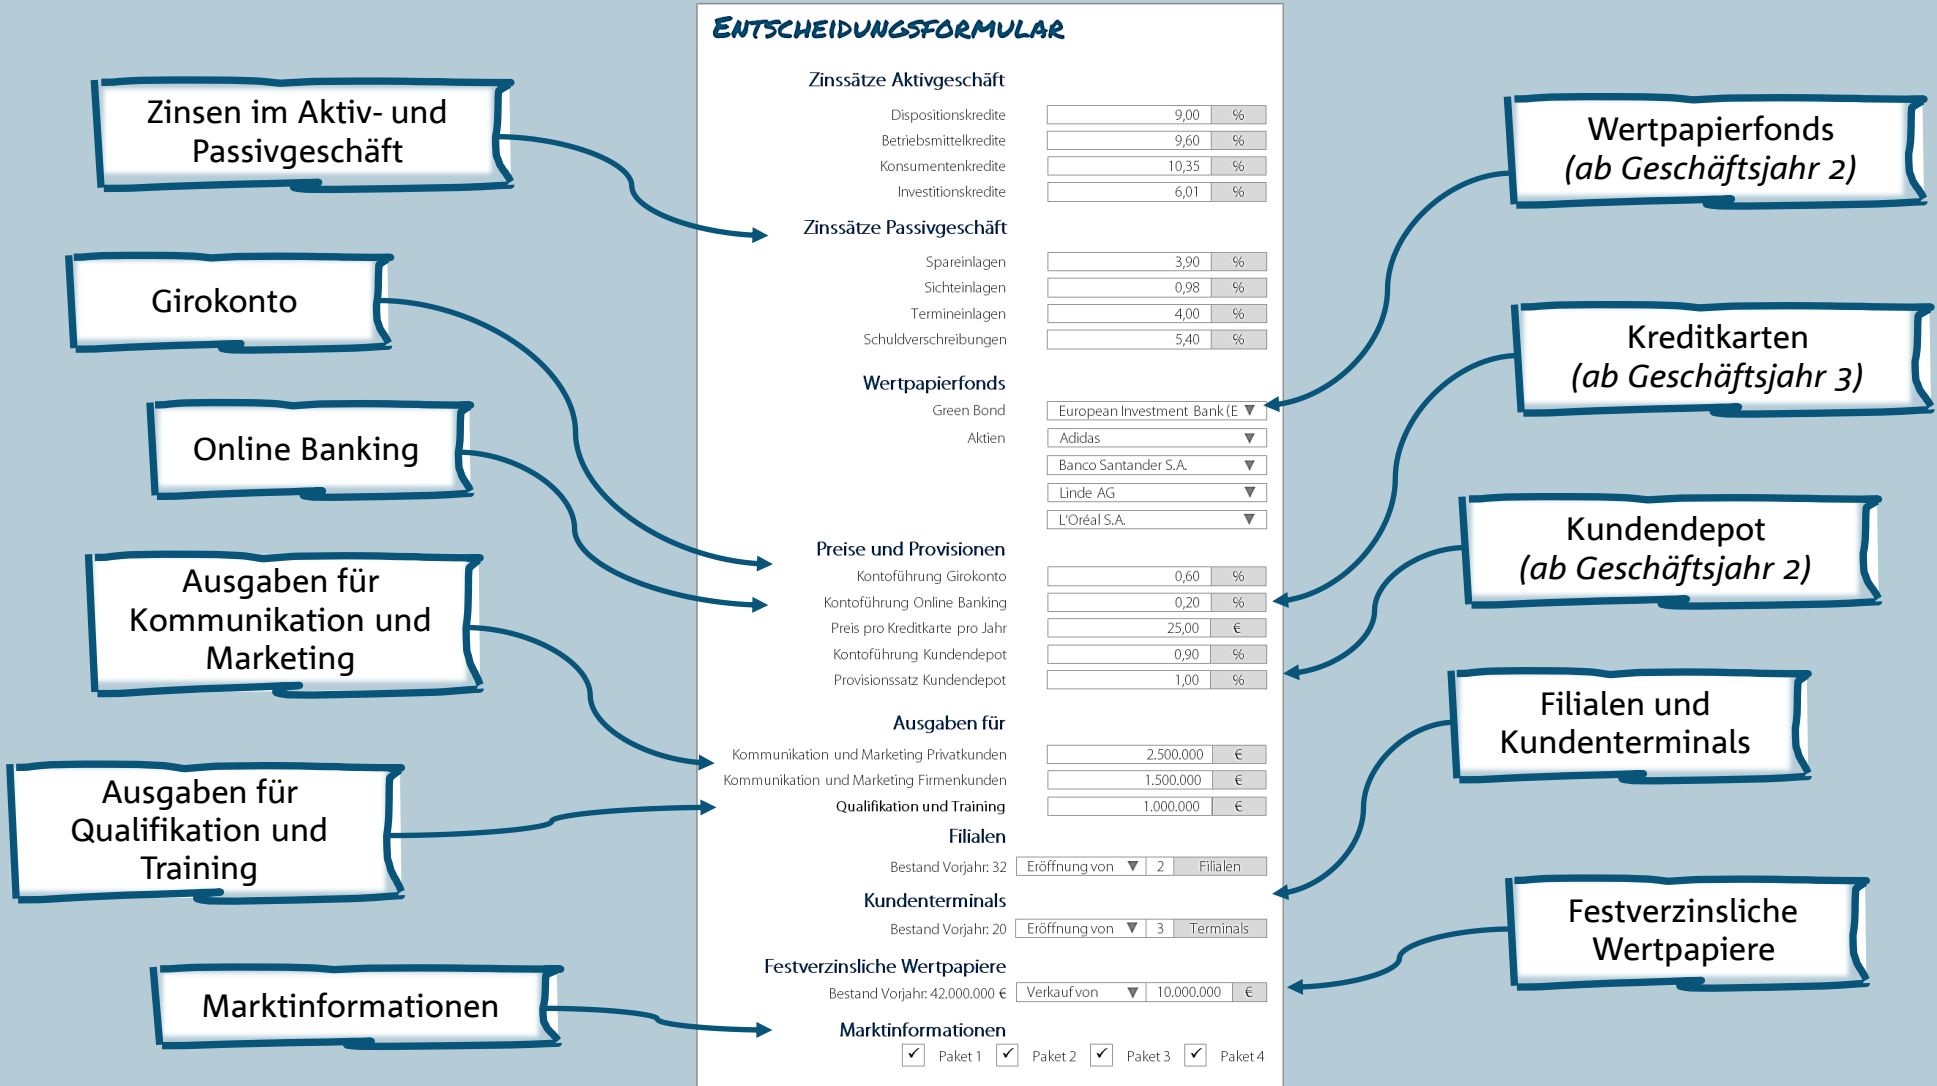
Zinsen im Aktiv- und Passivgeschäft

Girokonto

Online Banking

Ausgaben für Kommunikation und Marketing

Ausgaben für Qualifikation und Training

Marktinformationen

ENTSCHEIDUNGSFORMULAR

Zinssätze Aktivgeschäft

| | | |
|---|---|---|
| Dispositionskredite | 9,00 | % |
| Betriebsmittelkredite | 9,60 | % |
| Konsumentenkredite | 10,35 | % |
| Investitionskredite | 6,01 | % |

Zinssätze Passivgeschäft

| | | |
|---|---|---|
| Spareinlagen | 3,90 | % |
| Sichteinlagen | 0,98 | % |
| Termineinlagen | 4,00 | % |
| Schuldverschreibungen | 5,40 | % |

Wertpapierfonds

Green Bond European Investment Bank (E
Aktien Adidas
Banco Santander S.A.
Linde AG
L'Oréal S.A.

Preise und Provisionen

| | | |
|---|---|---|
| Kontoführung Girokonto | 0,60 | % |
| Kontoführung Online Banking | 0,20 | % |
| Preis pro Kreditkarte pro Jahr | 25,00 | € |
| Kontoführung Kundendepot | 0,90 | % |
| Provisionssatz Kundendepot | 1,00 | % |

Ausgaben für

| | | |
|---|---|---|
| Kommunikation und Marketing Privatkunden | 2.500.000 | € |
| Kommunikation und Marketing Firmenkunden | 1.500.000 | € |
| Qualifikation und Training | 1.000.000 | € |

Filialen

Bestand Vorjahr: 32 Eröffnung von 2 Filialen

Kundenterminals

Bestand Vorjahr: 20 Eröffnung von 3 Terminals

Festverzinsliche Wertpapiere

Bestand Vorjahr: 42.000.000 € Verkauf von 10.000.000 €

Marktinformationen

✓ Paket 1 ✓ Paket 2 ✓ Paket 3 ✓ Paket 4

Wertpapierfonds (ab Geschäftsjahr 2)

Kreditkarten (ab Geschäftsjahr 3)

Kundendepot (ab Geschäftsjahr 2)

Filialen und Kundenterminals

Festverzinsliche Wertpapiere